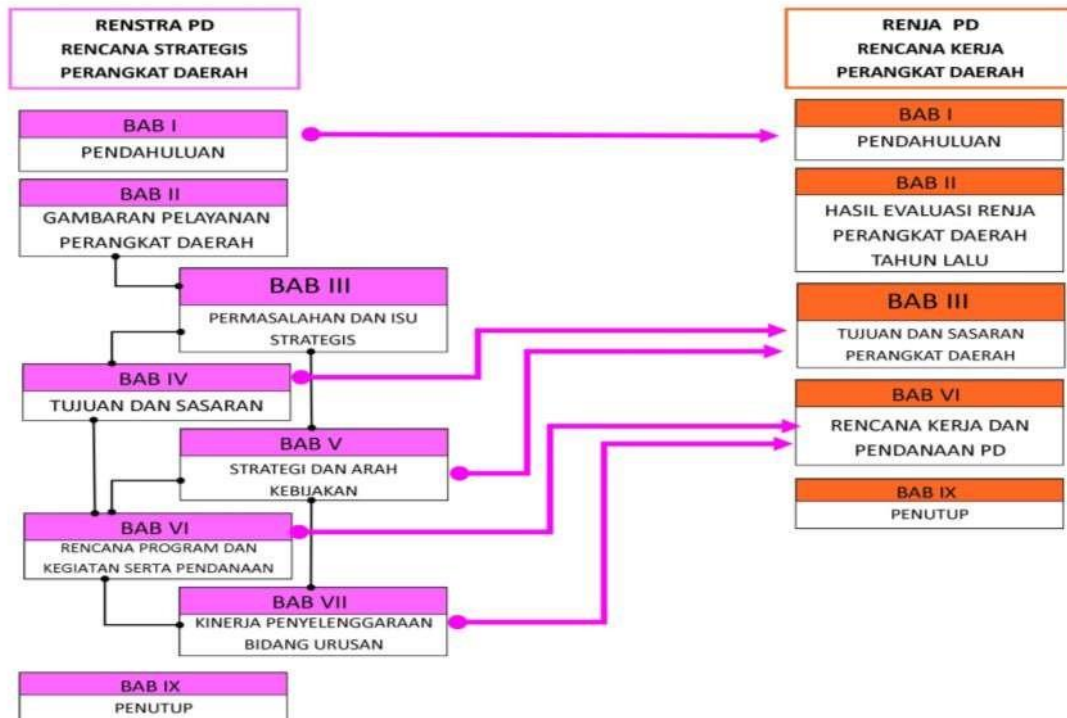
RENSTRA PD
RENCANA STRATEGIS
PERANGKAT DAERAH

BAB I
PENDAHULUAN

BAB II
GAMBARAN PELAYANAN PERANGKAT DAERAH

BAB III
PERMASALAHAN DAN ISU STRATEGIS

BAB IV
TUJUAN DAN SASARAN

BAB V
STRATEGI DAN ARAH KEBIJAKAN

BAB VI
RENCANA PROGRAM DAN KEGIATAN SERTA PENDANAAN

BAB VII
KINERJA PENYELENGGARAAN BIDANG URUSAN

BAB IX
PENUTUP

RENJA PD
RENCANA KERJA
PERANGKAT DAERAH

BAB I
PENDAHULUAN

BAB II
HASIL EVALUASI RENJA PERANGKAT DAERAH TAHUN LALU

BAB III
TUJUAN DAN SASARAN PERANGKAT DAERAH

BAB VI
RENCANA KERJA DAN PENDANAAN PD

BAB IX
PENUTUP